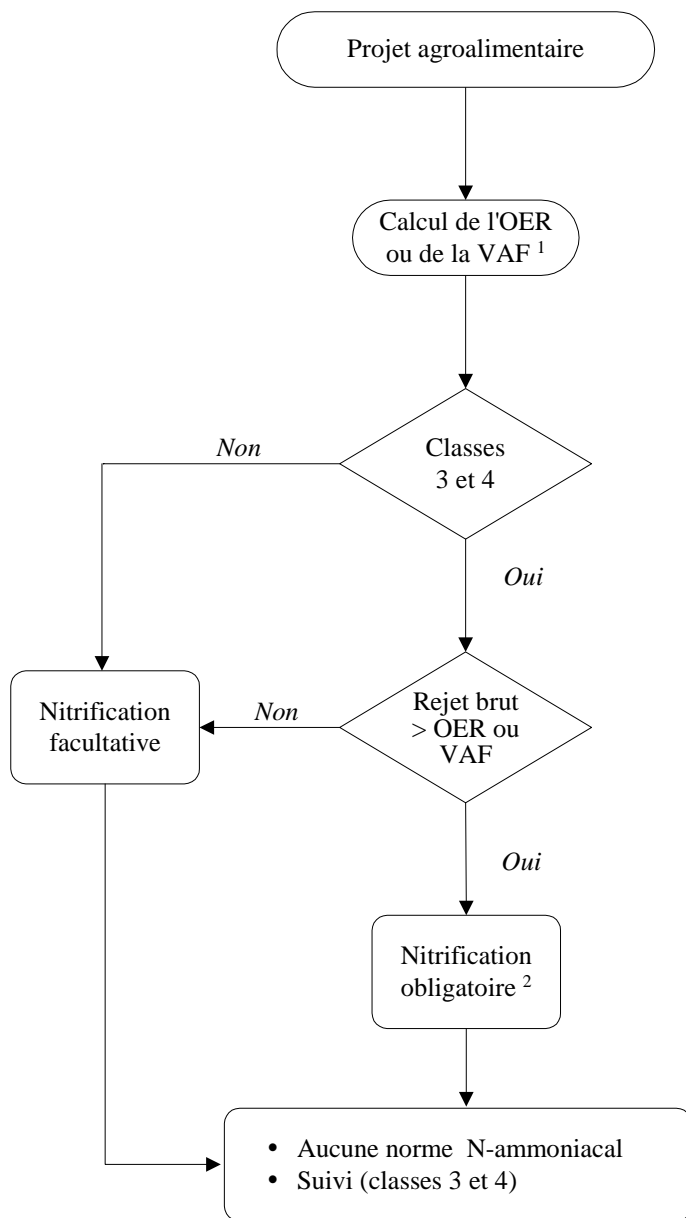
Projet agroalimentaire

Calcul de l'OER ou de la VAF $^{1}$

Classes 3 et 4

Non

Oui

Nitrification facultative

Non

Rejet brut > OER ou VAF

Oui

Nitrification obligatoire $^{2}$

• Aucune norme N-ammoniacal
• Suivi (classes 3 et 4)